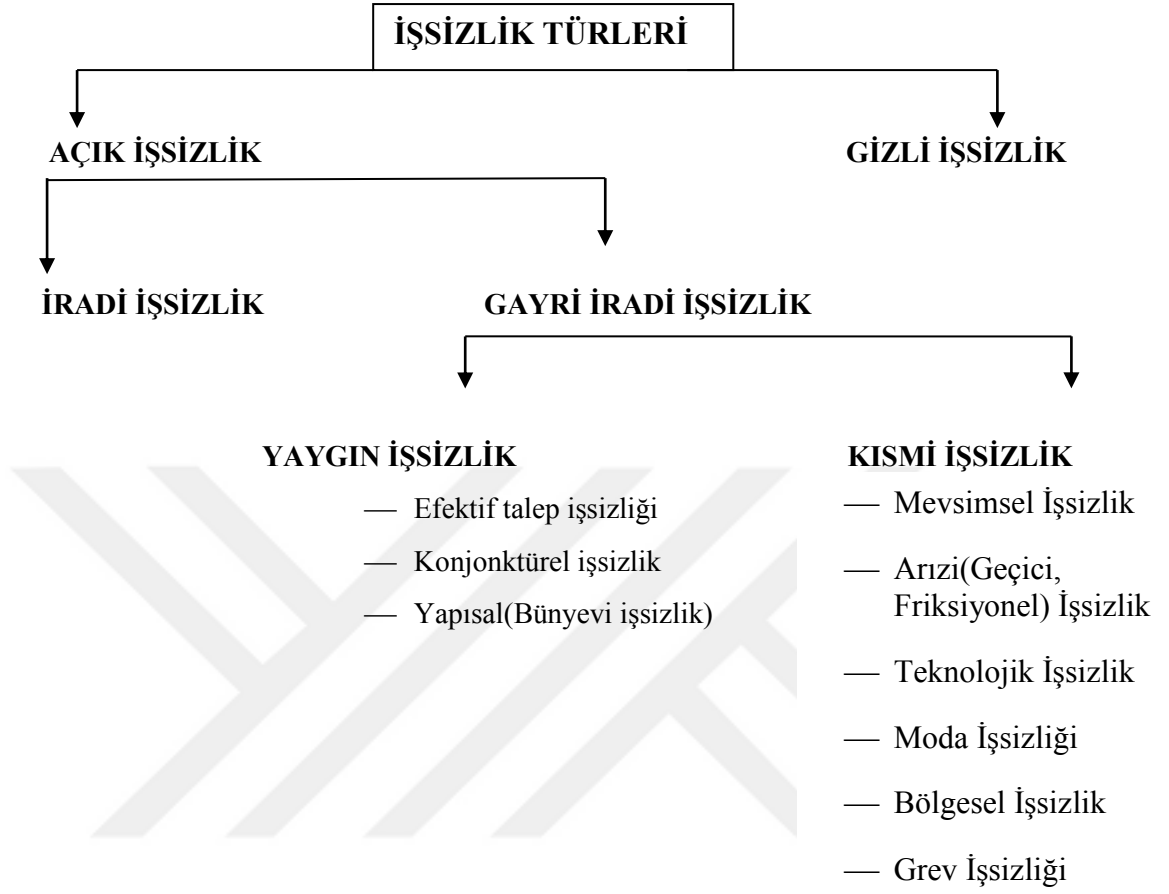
İŞSİZLİK TÜRLERİ

AÇIK İŞSİZLİK

GİZLİ İŞSİZLİK

İRADİ İŞSİZLİK

GAYRİ İRADİ İŞSİZLİK

YAYGIN İŞSİZLİK

— Efektif talep işsizliği

— Konjonktürel işsizlik

— Yapısal(Bünyevi işsizlik)

KISMİ İŞSİZLİK

— Mevsimsel İşsizlik

— Arızi(Geçici, Friksiyonel) İşsizlik

— Teknolojik İşsizlik

— Moda İşsizliği

— Bölgesel İşsizlik

— Grev İşsizliği